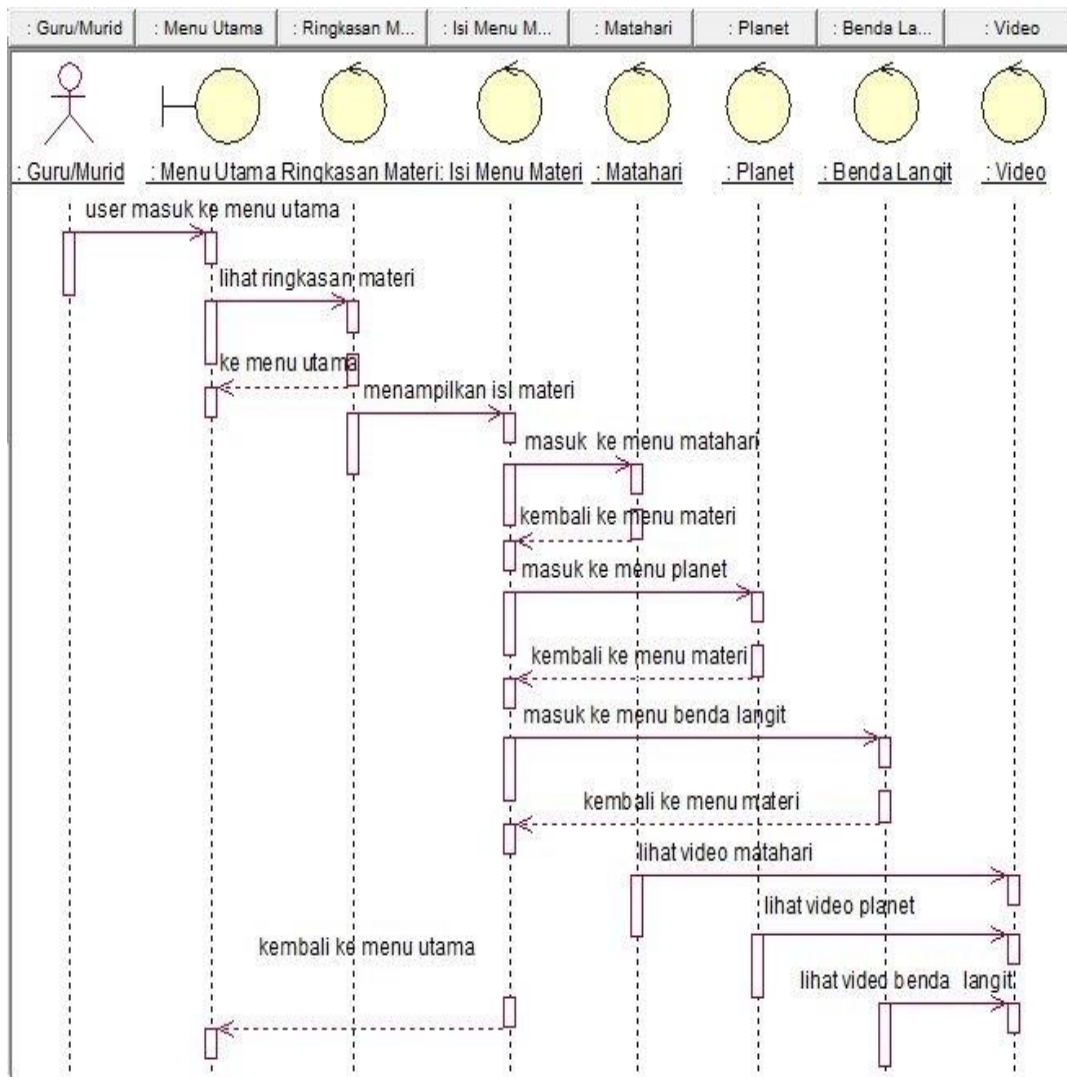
: Guru/Murid | : Menu Utama | : Ringkasan M... | : Isi Menu M... | : Matahari | : Planet | : Benda La... | : Video

: Guru/Murid
: Menu Utama
Ringkasan Materi
: Isi Menu Materi
: Matahari
: Planet
: Benda Langit
: Video

user masuk ke menu utama
lihat ringkasan materi
ke menu utama
menampilkan isi materi
masuk ke menu matahari
kembali ke menu materi
masuk ke menu planet
kembali ke menu materi
masuk ke menu benda langit
kembali ke menu materi
lihat video matahari
lihat video planet
kembali ke menu utama
lihat vided benda langit